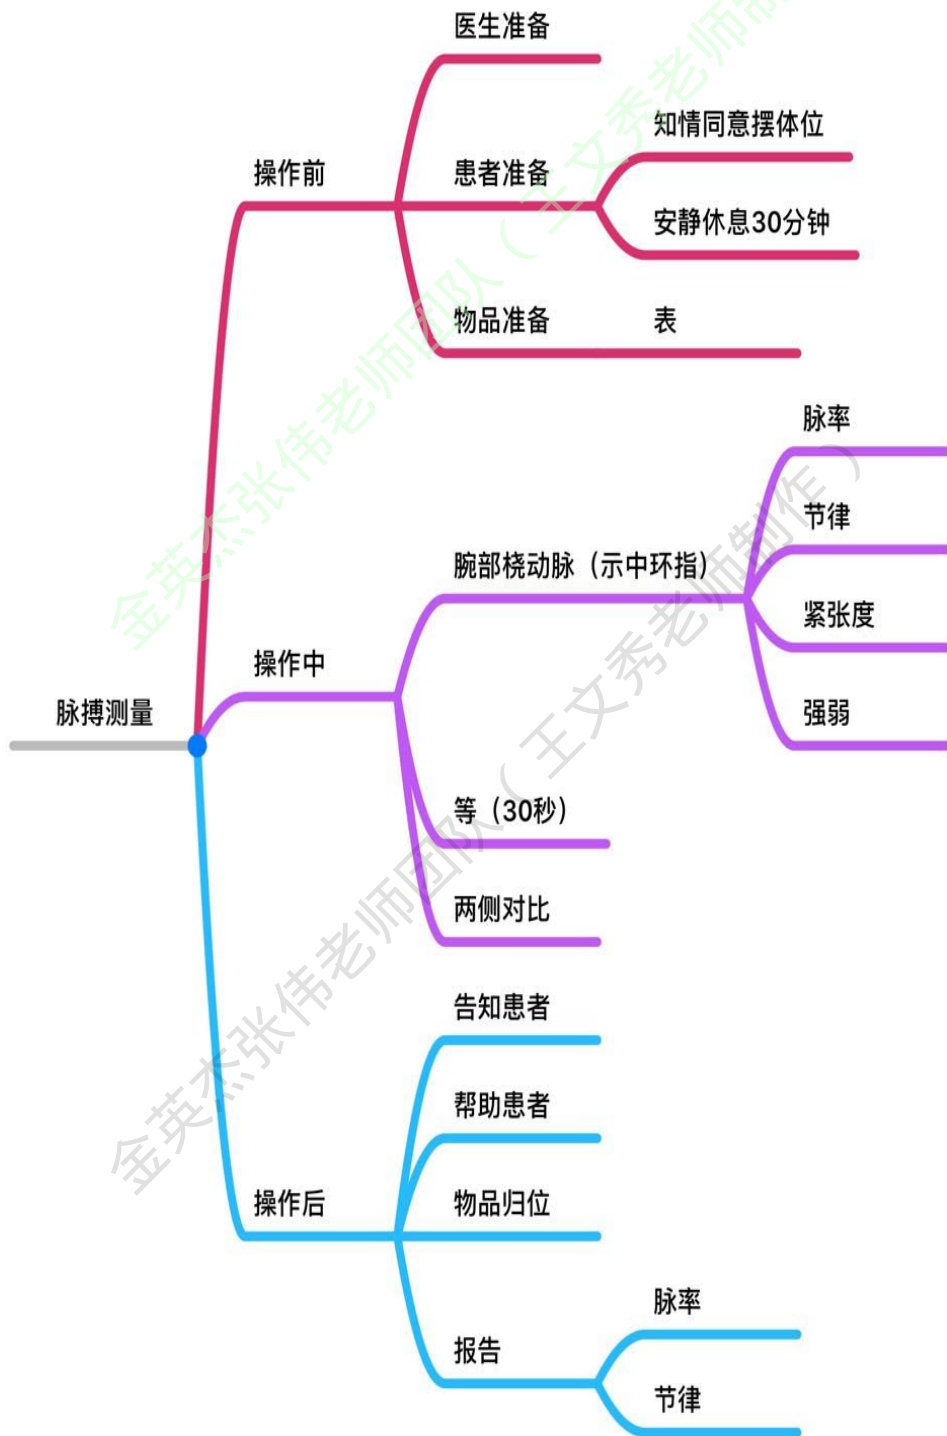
脉搏测量

操作前

医生准备

患者准备

知情同意摆体位

安静休息30分钟

物品准备

表

操作中

腕部桡动脉（示中环指）

脉率

节律

紧张度

强弱

等（30秒）

两侧对比

操作后

告知患者

帮助患者

物品归位

报告

脉率

节律

金英杰张伟老师团队（王文秀老师制作）

金英杰张伟老师团队（王文秀老师制作）